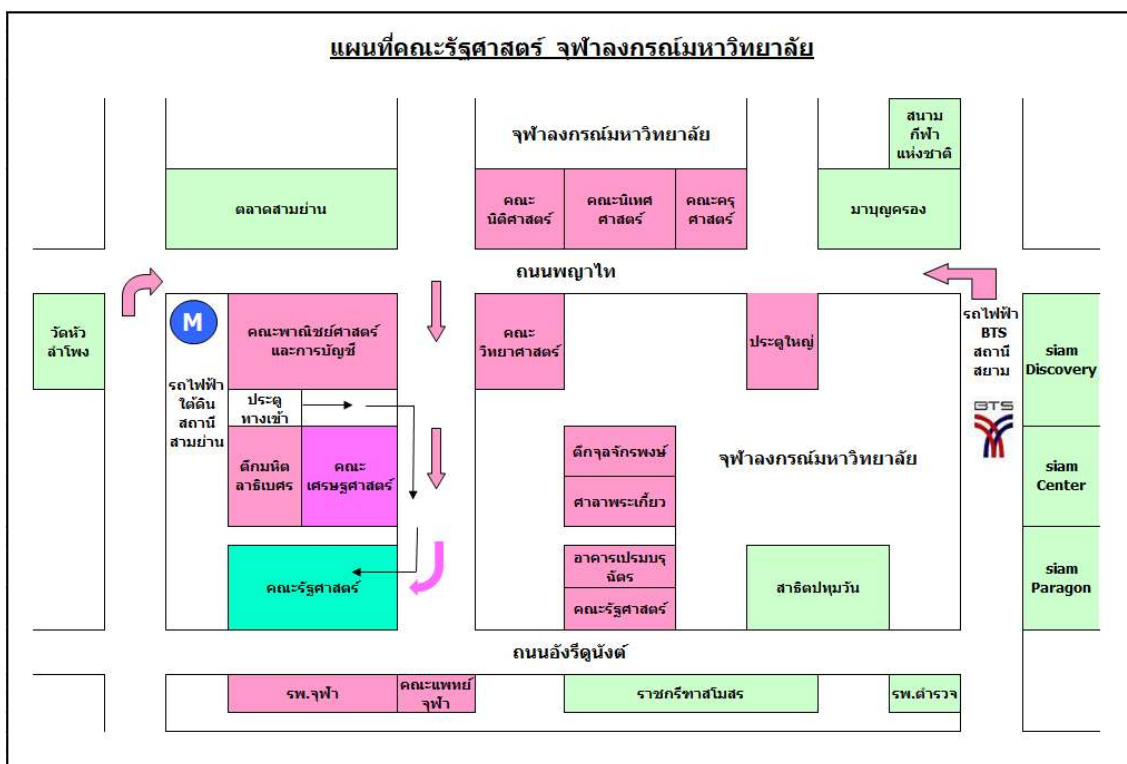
แผนที่คณะรัฐศาสตร์ จุฬาลงกรณ์มหาวิทยาลัย

จุฬาลงกรณ์มหาวิทยาลัย

สนามกีฬาแห่งชาติ

ตลาดสามย่าน

คณะนิติศาสตร์

คณะนิเทศศาสตร์

คณะครุศาสตร์

มาบุญครอง

ถนนพญาไท

วัดหัวลำโพง

M

คณะพาณิชยศาสตร์และการบัญชี

คณะวิทยาศาสตร์

ประตูใหญ่

รถไฟฟ้า BTS สถานีสยาม

siam Discovery

รถไฟฟ้าใต้ดินสถานีสามย่าน

ประตูทางเข้า

BTS

ตึกมหิตลาธิเบศร

คณะเศรษฐศาสตร์

ตึกจุลจักรพงษ์

จุฬาลงกรณ์มหาวิทยาลัย

siam Center

ศาลาพระเกี้ยว

อาคารเปรมบุรฉัตร

คณะรัฐศาสตร์

คณะรัฐศาสตร์

สาธิตปทุมวัน

siam Paragon

ถนนอังรีดูนังต์

รพ.จุฬา

คณะแพทย์จุฬา

ราชกรีฑาสโมสร

รพ.ตำรวจ